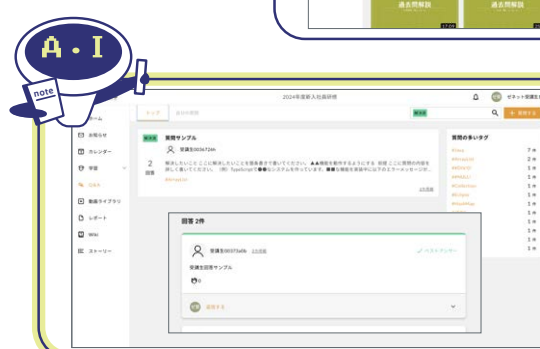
過去問解説
過去問解説
A・I
note
2024年度新入社員研修
ホーム
お知らせ
カレンダー
学習
Q&A
動画ライブラリ
レポート
Wiki
ストーリー
質問サンプル
受講生003472dh
2
回答
回答 2件
受講生00375a0b
受講生回答サンプル
0
ベストアンサー
質問の多いタグ